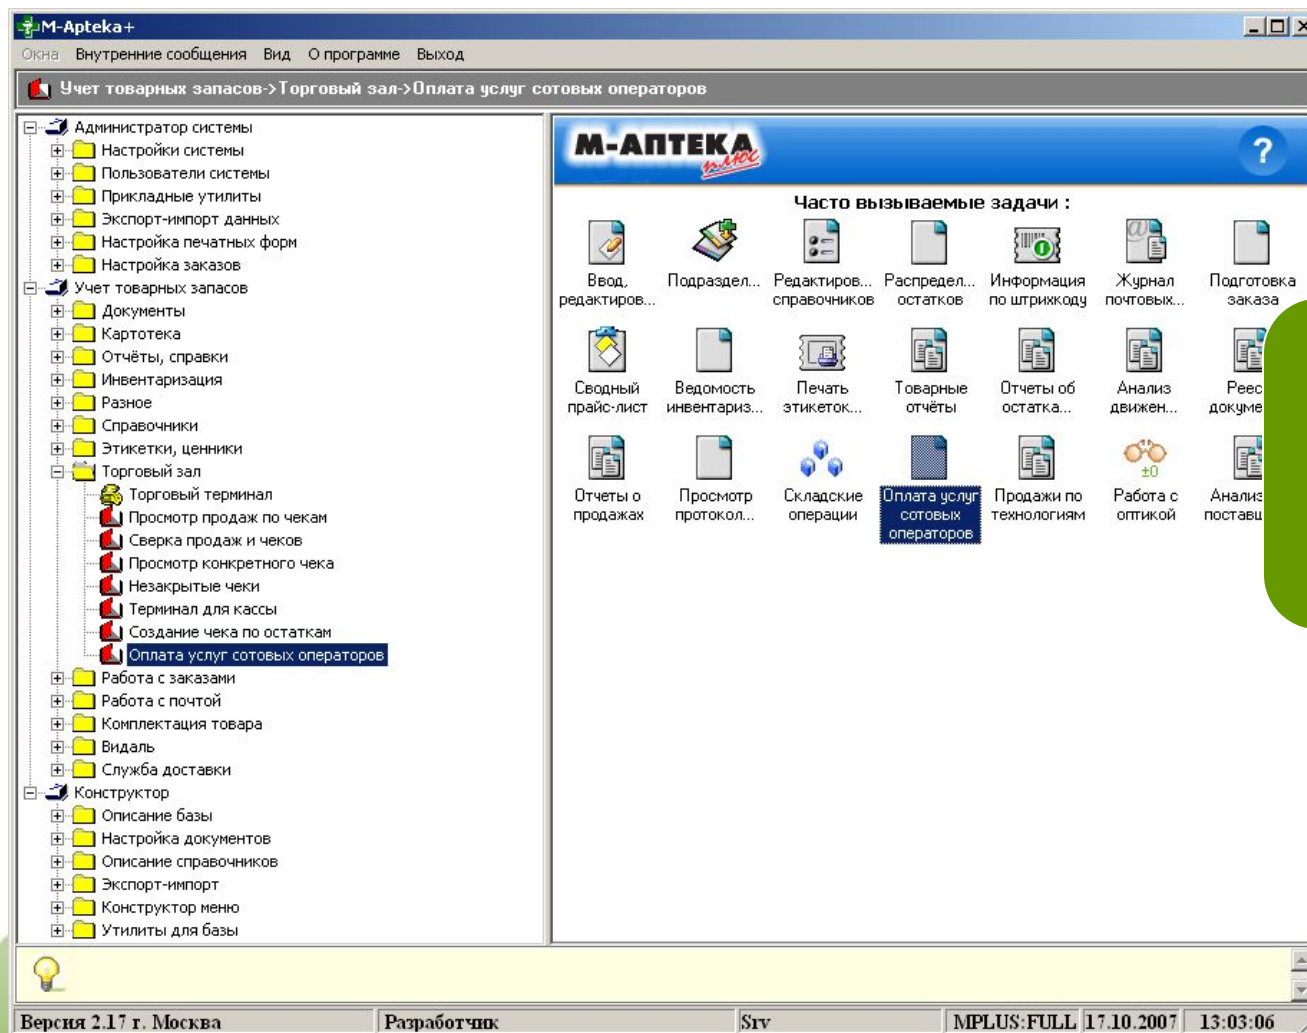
M-Apteka+

Окна Внутренние сообщения Вид О программе Выход

Учет товарных запасов->Торговый зал->Оплата услуг сотовых операторов

Администратор системы
Настройки системы
Пользователи системы
Прикладные утилиты
Экспорт-импорт данных
Настройка печатных форм
Настройка заказов
Учет товарных запасов
Документы
Картотека
Отчёты, справки
Инвентаризация
Разное
Справочники
Этикетки, ценники
Торговый зал
Торговый терминал
Просмотр продаж по чекам
Сверка продаж и чеков
Просмотр конкретного чека
Незакрытые чеки
Терминал для кассы
Создание чека по остаткам
Оплата услуг сотовых операторов
Работа с заказами
Работа с почтой
Комплектация товара
Видаль
Служба доставки
Конструктор
Описание базы
Настройка документов
Описание справочников
Экспорт-импорт
Конструктор меню
Утилиты для базы

М-АПТЕКА плюс

?

Часто вызываемые задачи :

Ввод, редактиров...
Подраздел...
Редактиров... справочников
Распредел... остатков
Информация по штрихкоду
Журнал почтовых...
Подготовка заказа
Сводный прайс-лист
Ведомость инвентариз...
Печать этикеток...
Товарные отчёты
Отчеты об остатка...
Анализ движен...
Реес докуме
Отчеты о продажах
Просмотр протокол...
Складские операции
Оплата услуг сотовых операторов
Продажи по технологиям
Работа с оптикой
±0
Анализ поставщ

Версия 2.17 г. Москва
Разработчик
Srv
MPLUS:FULL
17.10.2007
13:03:06